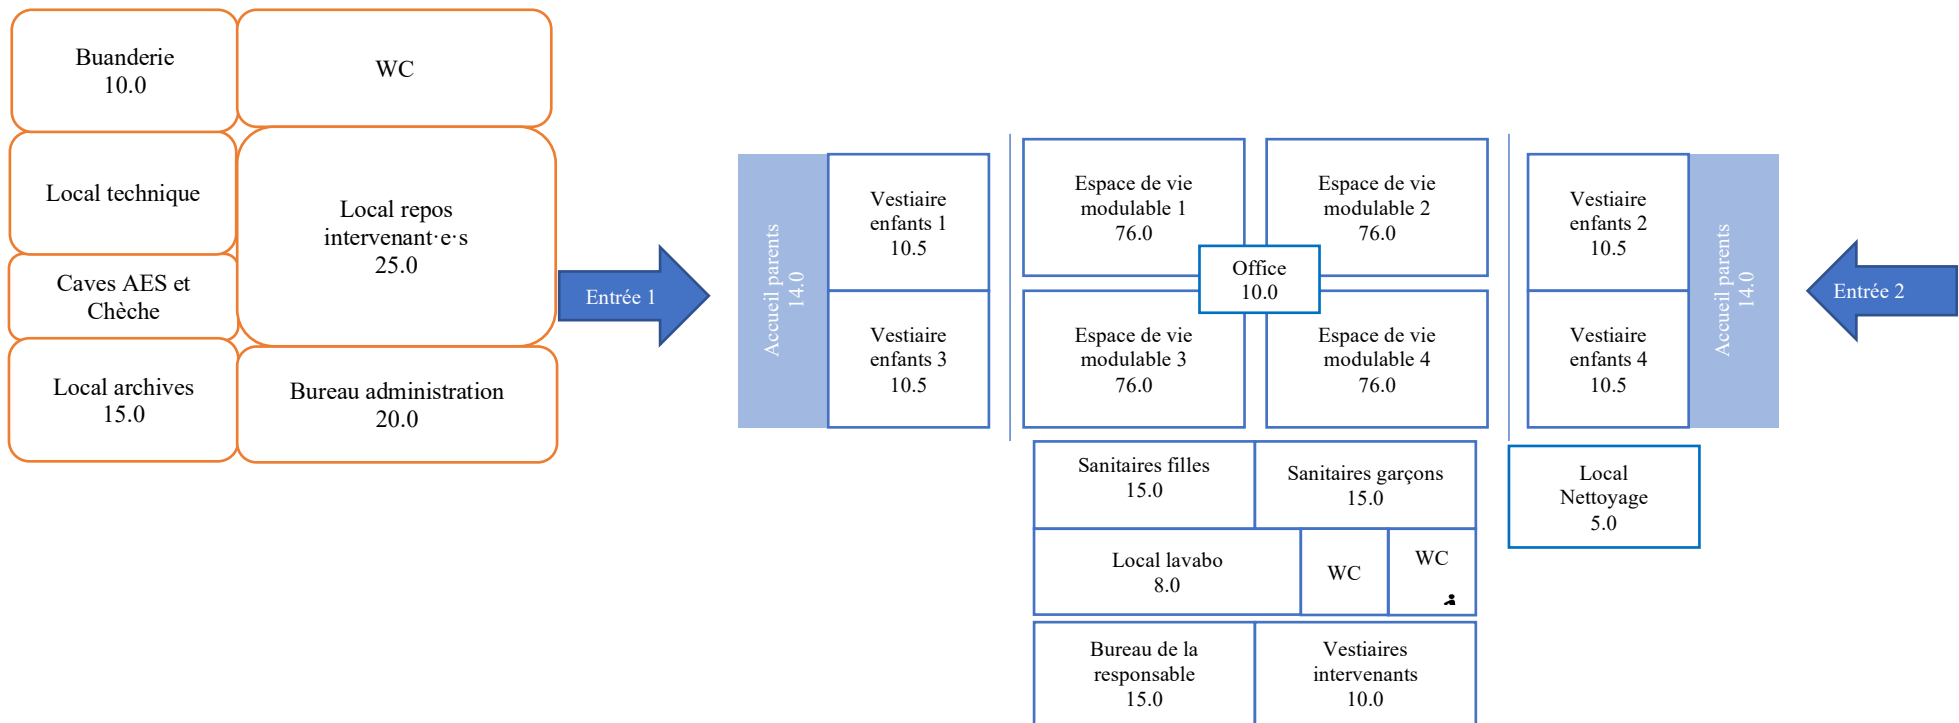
Buanderie
10.0

WC

Local technique

Local repos intervenant·e·s
25.0

Caves AES et Chèche

Local archives
15.0

Bureau administration
20.0

Entrée 1

Accueil parents
14.0

Vestiaire enfants 1
10.5

Vestiaire enfants 3
10.5

Espace de vie modulable 1
76.0

Espace de vie modulable 2
76.0

Office
10.0

Espace de vie modulable 3
76.0

Espace de vie modulable 4
76.0

Vestiaire enfants 2
10.5

Vestiaire enfants 4
10.5

Accueil parents
14.0

Entrée 2

Sanitaires filles
15.0

Sanitaires garçons
15.0

Local Nettoyage
5.0

Local lavabo
8.0

WC

WC

Bureau de la responsable
15.0

Vestiaires intervenants
10.0